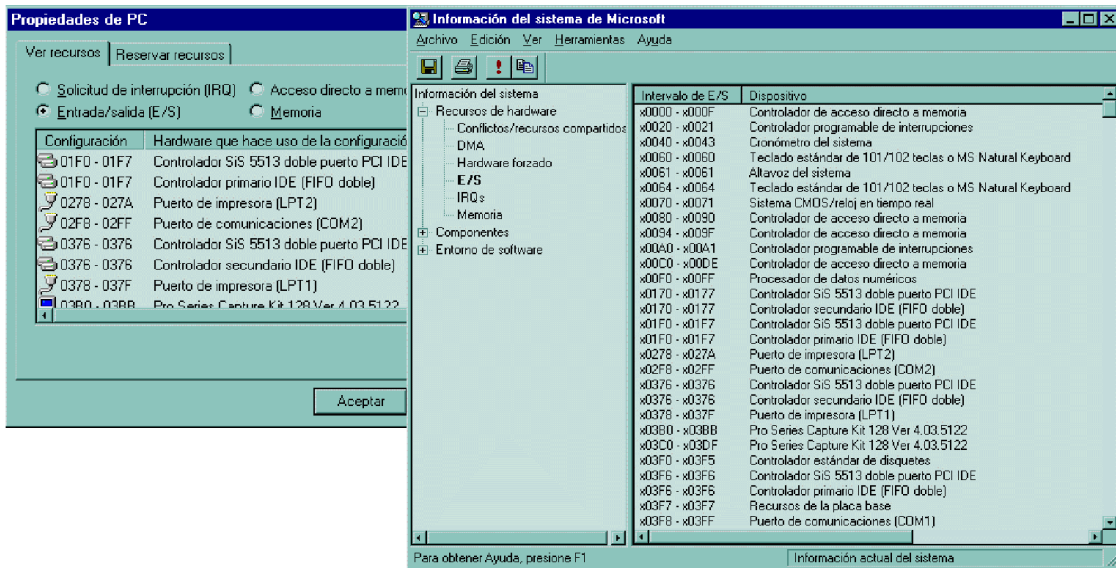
Propiedades de PC

Ver recursos | Reservar recursos

Solicitud de interrupción (IRQ)   Acceso directo a mem
Entrada/salida (E/S)   Memoria

| Configuración | Hardware que hace uso de la configuració |
|---|---|
| 01F0 - 01F7 | Controlador SiS 5513 doble puerto PCI IDE |
| 01F0 - 01F7 | Controlador primario IDE (FIFO doble) |
| 0278 - 027A | Puerto de impresora (LPT2) |
| 02F8 - 02FF | Puerto de comunicaciones (COM2) |
| 0376 - 0376 | Controlador SiS 5513 doble puerto PCI IDE |
| 0376 - 0376 | Controlador secundario IDE (FIFO doble) |
| 0378 - 037F | Puerto de impresora (LPT1) |
| 03B0 - 03BB | Pro Series Capture Kit 128 Ver 4.03.5122 |

Aceptar

Información del sistema de Microsoft

Archivo  Edición  Ver  Herramientas  Ayuda

Información del sistema
Recursos de hardware
Conflictos/recursos compartidos
DMA
Hardware forzado
E/S
IRQs
Memoria
Componentes
Entorno de software

| Intervalo de E/S | Dispositivo |
|---|---|
| x0000 - x000F | Controlador de acceso directo a memoria |
| x0020 - x0021 | Controlador programable de interrupciones |
| x0040 - x0043 | Cronómetro del sistema |
| x0060 - x0060 | Teclado estándar de 101/102 teclas o MS Natural Keyboard |
| x0061 - x0061 | Altavoz del sistema |
| x0064 - x0064 | Teclado estándar de 101/102 teclas o MS Natural Keyboard |
| x0070 - x0071 | Sistema CMOS/reloj en tiempo real |
| x0080 - x0090 | Controlador de acceso directo a memoria |
| x0094 - x009F | Controlador de acceso directo a memoria |
| x00A0 - x00A1 | Controlador programable de interrupciones |
| x00C0 - x00DE | Controlador de acceso directo a memoria |
| x00F0 - x00FF | Procesador de datos numéricos |
| x0170 - x0177 | Controlador SiS 5513 doble puerto PCI IDE |
| x0170 - x0177 | Controlador secundario IDE (FIFO doble) |
| x01F0 - x01F7 | Controlador SiS 5513 doble puerto PCI IDE |
| x01F0 - x01F7 | Controlador primario IDE (FIFO doble) |
| x0278 - x027A | Puerto de impresora (LPT2) |
| x02F8 - x02FF | Puerto de comunicaciones (COM2) |
| x0376 - x0376 | Controlador SiS 5513 doble puerto PCI IDE |
| x0376 - x0376 | Controlador secundario IDE (FIFO doble) |
| x0378 - x037F | Puerto de impresora (LPT1) |
| x03B0 - x03BB | Pro Series Capture Kit 128 Ver 4.03.5122 |
| x03C0 - x03DF | Pro Series Capture Kit 128 Ver 4.03.5122 |
| x03F0 - x03F5 | Controlador estándar de disquetes |
| x03F6 - x03F6 | Controlador SiS 5513 doble puerto PCI IDE |
| x03F6 - x03F6 | Controlador primario IDE (FIFO doble) |
| x03F7 - x03F7 | Recursos de la placa base |
| x03F8 - x03FF | Puerto de comunicaciones (COM1) |

Para obtener Ayuda, presione F1 | Información actual del sistema